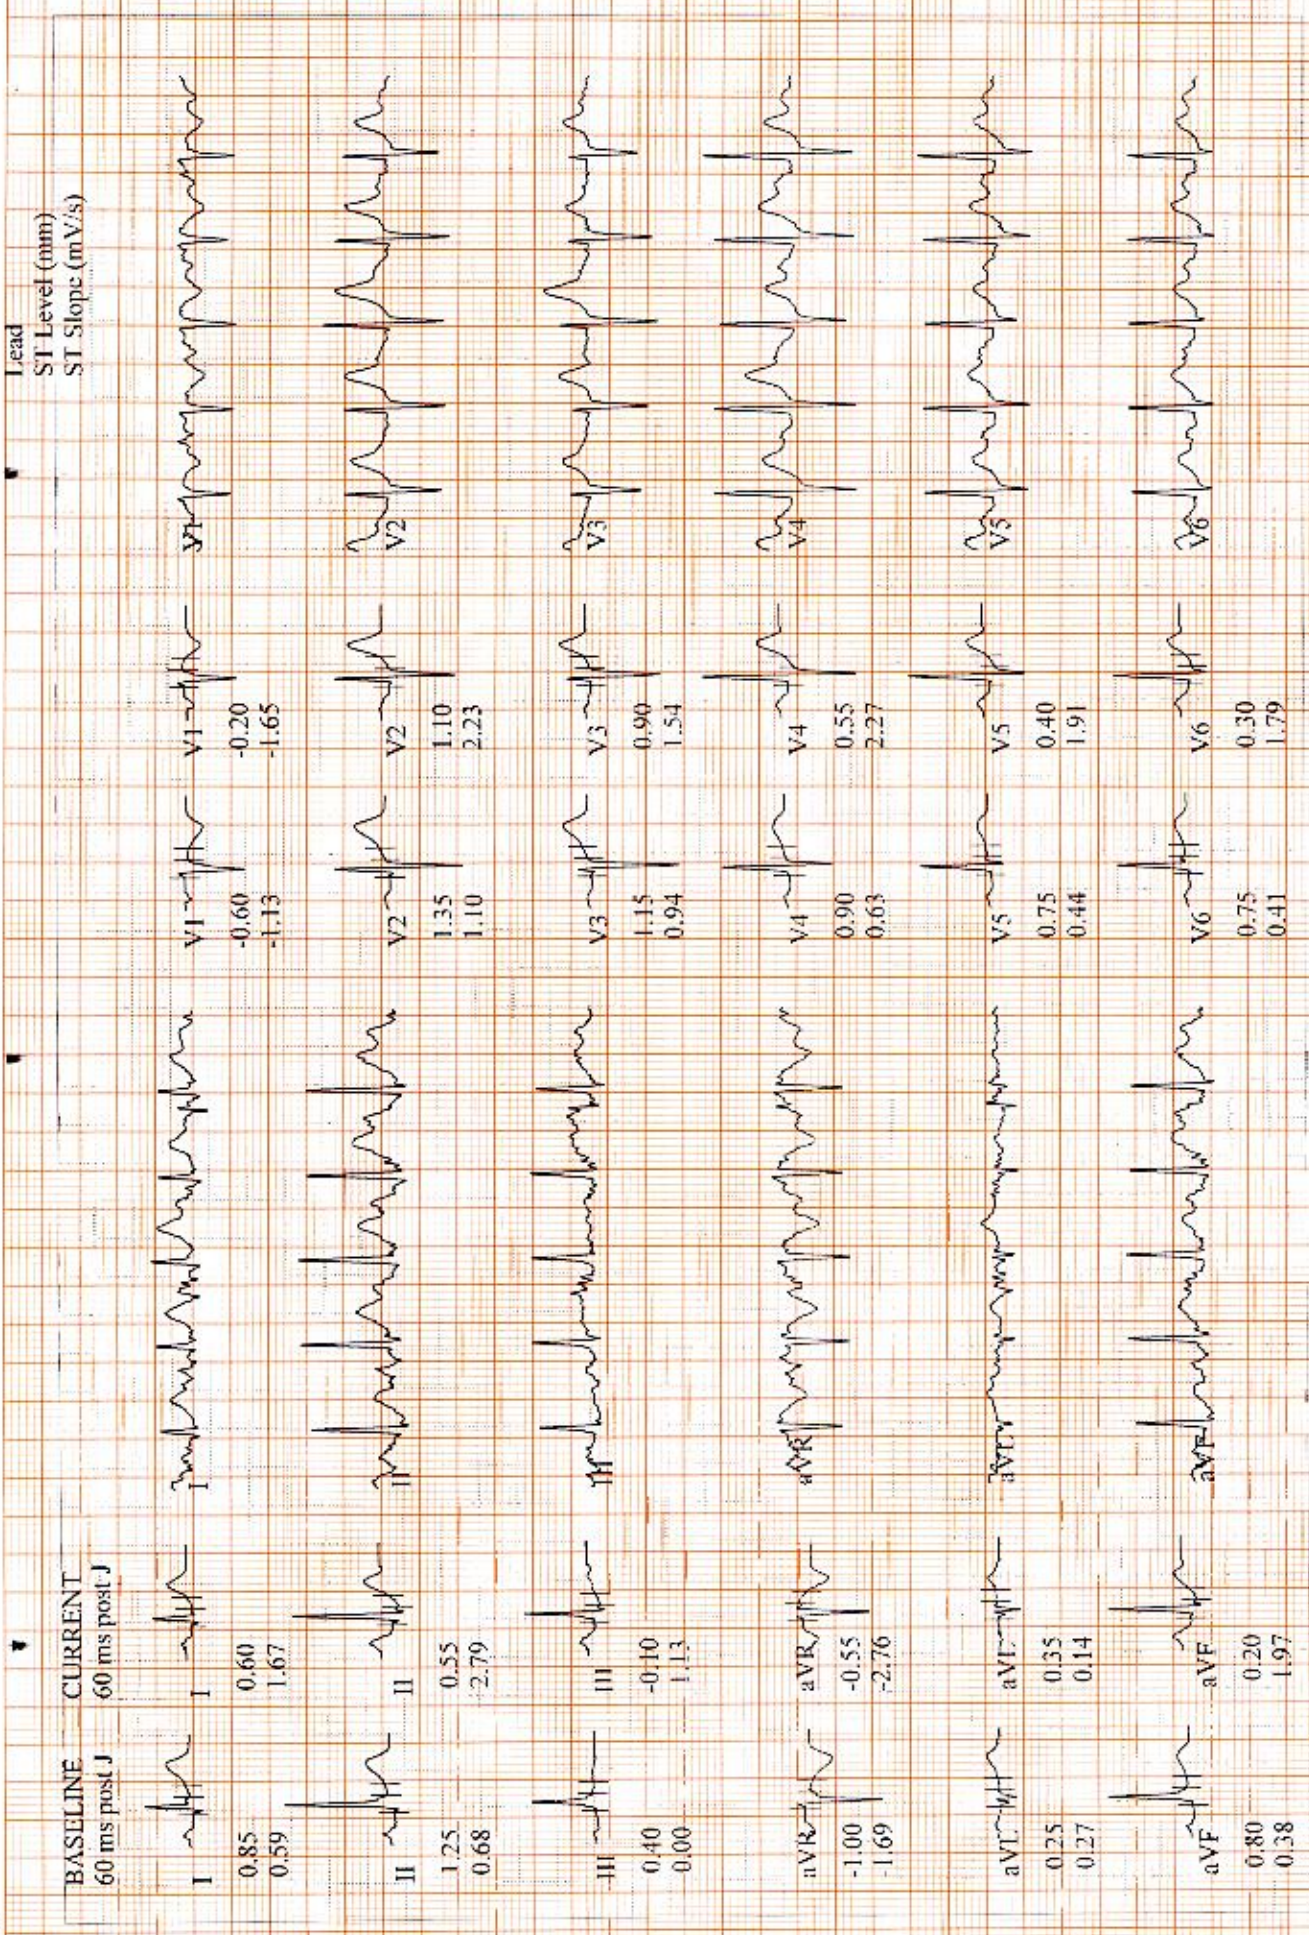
Lead
ST Level (mm)
ST Slope (mV/s)

BASELINE
60 ms post J

CURRENT
60 ms post J

I
0.85
0.59

I
0.60
1.67

I

II
1.25
0.68

II
0.55
2.79

II

III
0.40
0.00

III
-0.10
1.13

III

aVR
-1.00
-1.69

aVR
-0.55
-2.76

aVR

aVL
0.25
0.27

aVL
0.35
0.14

aVL

aVF
0.80
0.38

aVF
0.20
1.97

aVF

V1
-0.60
-1.13

V1
-0.20
-1.65

V1

V2
1.35
1.10

V2
1.10
2.23

V2

V3
1.15
0.94

V3
0.90
1.54

V3

V4
0.90
0.63

V4
0.55
2.27

V4

V5
0.75
0.44

V5
0.40
1.91

V5

V6
0.75
0.41

V6
0.30
1.79

V6